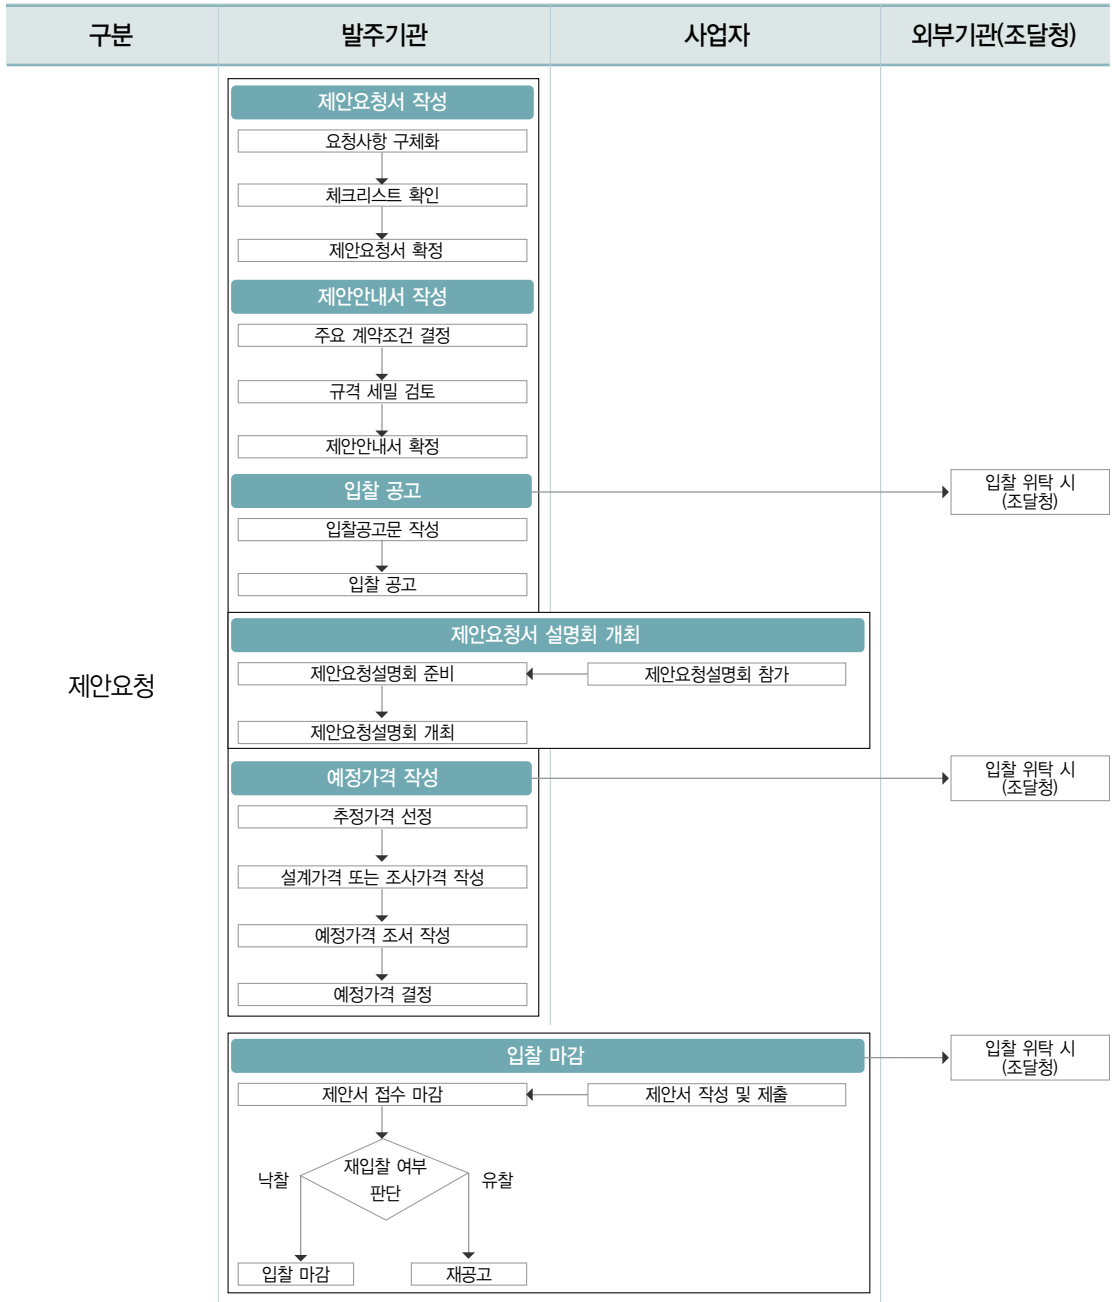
| 구분 | 발주기관 | 사업자 | 외부기관(조달청) |
|---|---|---|---|

제안요청

제안요청서 작성
요청사항 구체화
체크리스트 확인
제안요청서 확정

제안안내서 작성
주요 계약조건 결정
규격 세밀 검토
제안안내서 확정

입찰 공고
입찰공고문 작성
입찰 공고

입찰 위탁 시 (조달청)

제안요청서 설명회 개최
제안요청설명회 준비
제안요청설명회 참가
제안요청설명회 개최

예정가격 작성
추정가격 선정
설계가격 또는 조사가격 작성
예정가격 조서 작성
예정가격 결정

입찰 위탁 시 (조달청)

입찰 마감
제안서 접수 마감
제안서 작성 및 제출
재입찰 여부 판단
낙찰
유찰
입찰 마감
재공고

입찰 위탁 시 (조달청)